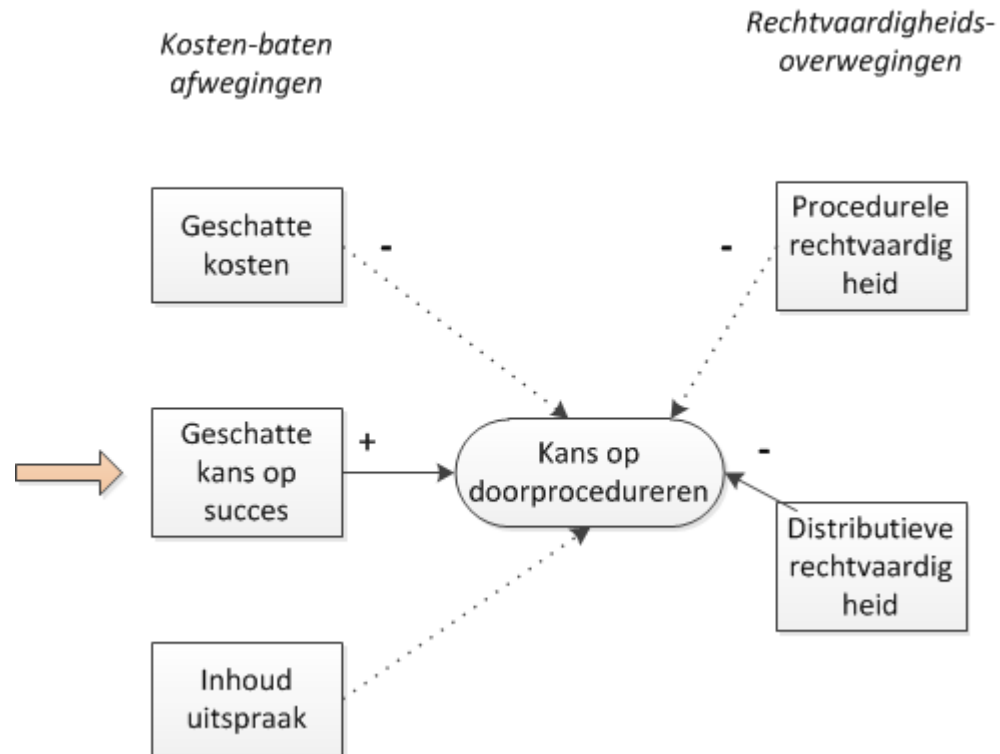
Kosten-baten afwegingen

Rechtvaardigheids-overwegingen

Geschatte kosten

-

-

Procedurele rechtvaardig heid

Geschatte kans op succes

+

Kans op doorprocedureren

-

Distributieve rechtvaardig heid

Inhoud uitspraak